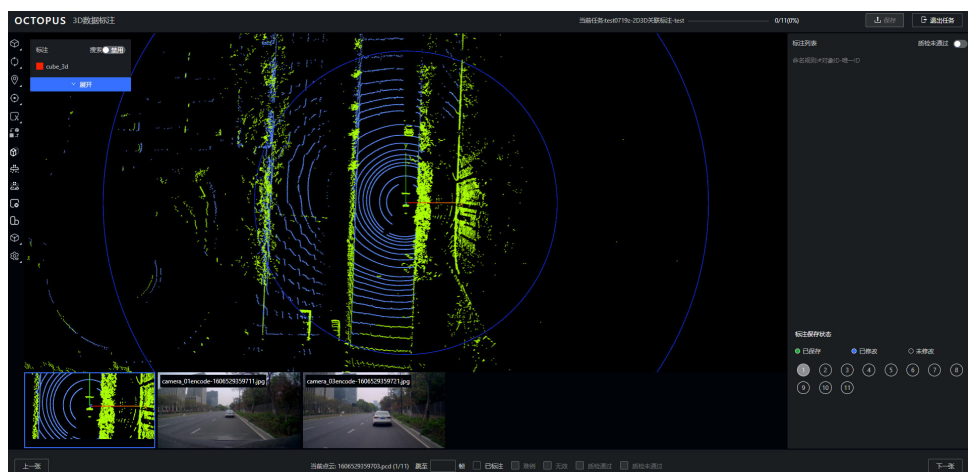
OCTOPUS 3D数据标注

当前任务:test0719c-2D3D关联标注-test

0/11(0%)

保存

退出任务

标注

搜索

禁用

cube_3d

展开

标注列表

质检未通过

自表现的对象ID-唯一ID

标注保存状态

已保存

已修改

未修改

1 2 3 4 5 6 7 8 9 10 11

camera_01encode-1606529359711.jpg

camera_03encode-1606529359721.jpg

上一张

当前点云: 1606529359703.pcd (1/11) 跳至 帧

已标注

漂移

无效

质检通过

质检未通过

下一张